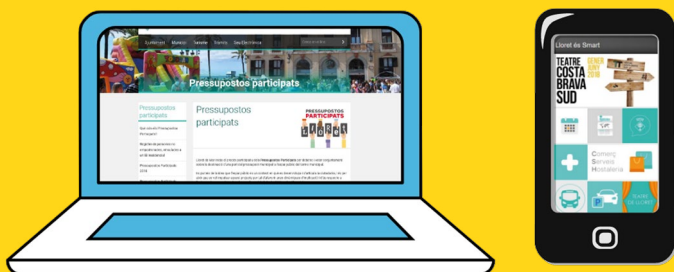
Ajuntament Municipi Societat Turisme Seu Electrònica

Pressupostos participats

Pressupostos participats

Pressupostos participats

PRESSUPOSTOS PARTICIPATS

Lloret és Smart

TEATRE COSTA BRAVA SUD

Comerç Serveis Hostaleria

TEATRE DE LLORET